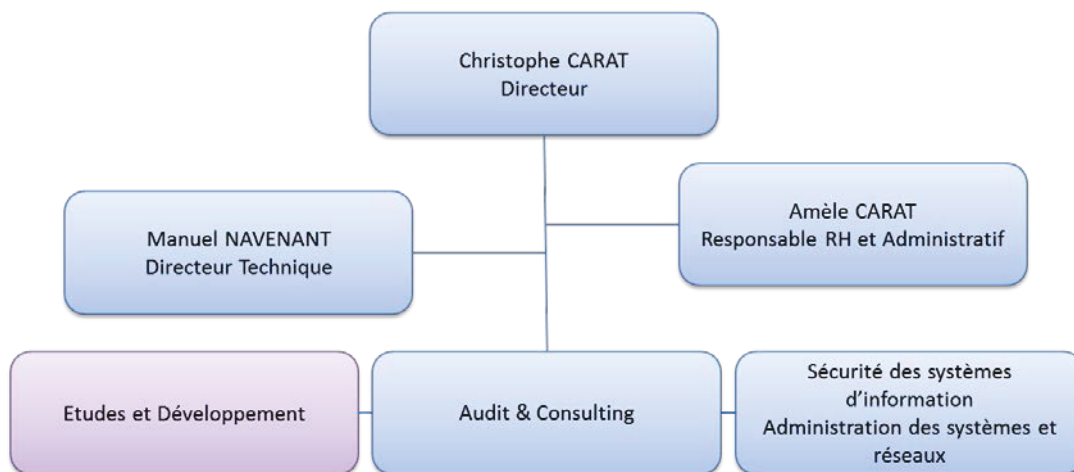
Christophe CARAT
Directeur

Manuel NAVENANT
Directeur Technique

Amèle CARAT
Responsable RH et Administratif

Etudes et Développement

Audit & Consulting

Sécurité des systèmes d'information
Administration des systèmes et réseaux